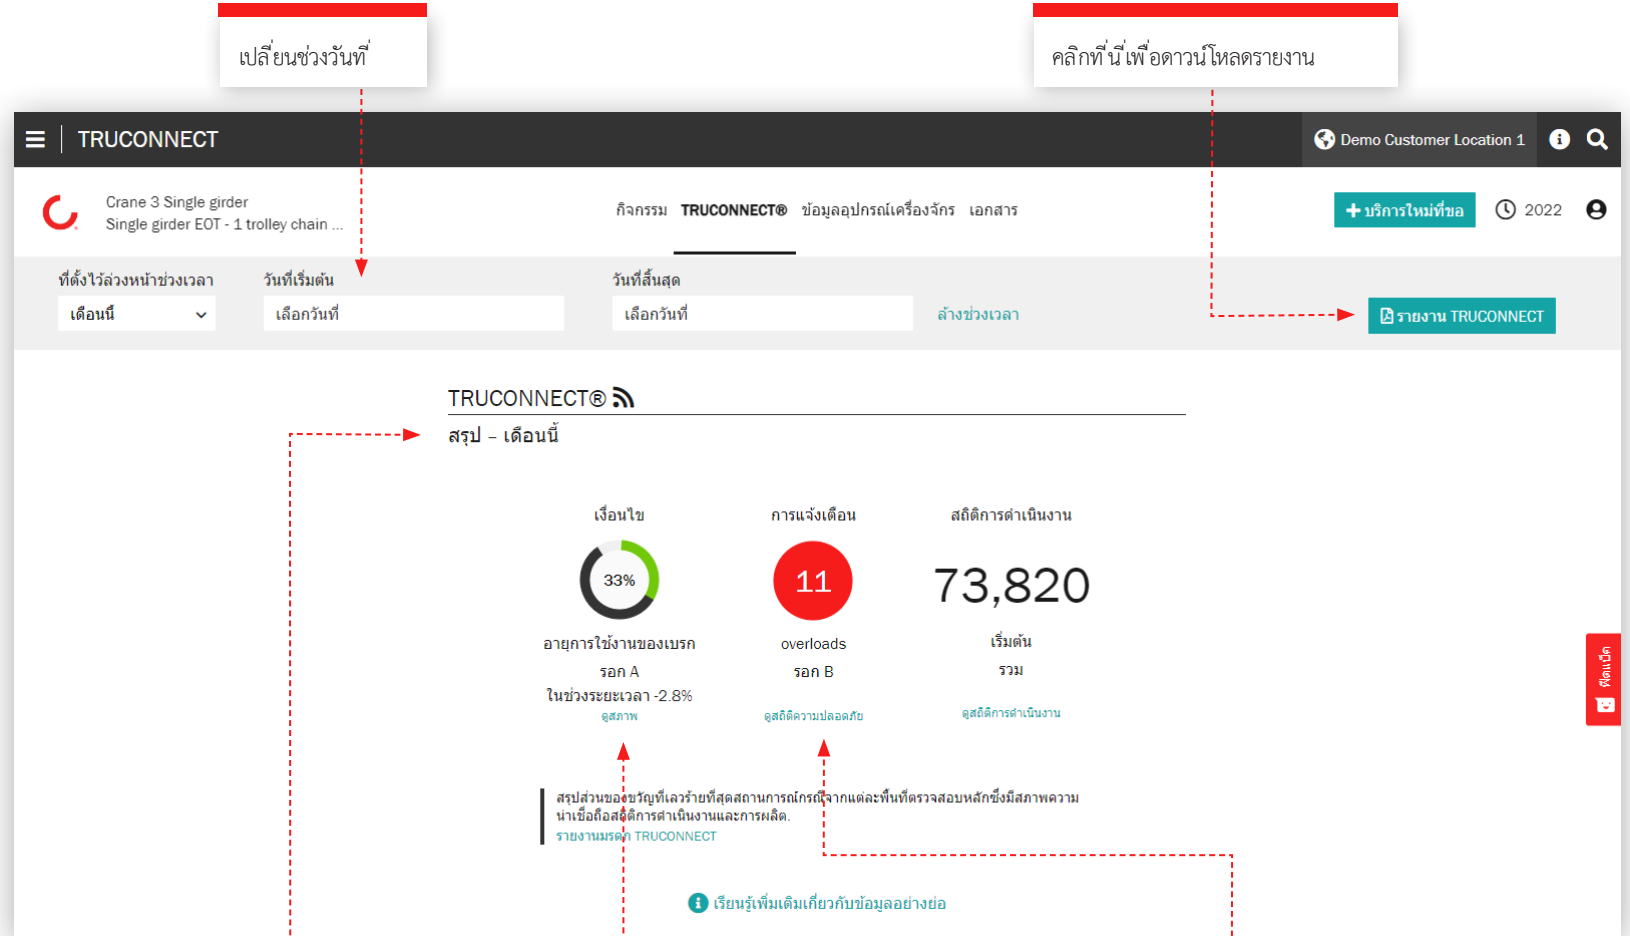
เปลี่ยนช่วงวันที่

คลิกที่นี่เพื่อดาวน์โหลดรายงาน

TRUCONNECT

Demo Customer Location 1

Crane 3 Single girder
Single girder EOT - 1 trolley chain ...

กิจกรรม TRUCONNECT® ข้อมูลอุปกรณ์เครื่องจักร เอกสาร

+ บริการใหม่ที่ขอ

2022

ที่ตั้งไว้ล่วงหน้าช่วงเวลา
เดือนนี้

วันที่เริ่มต้น
เลือกวันที่

วันที่สิ้นสุด
เลือกวันที่

ล้างช่วงเวลา

รายงาน TRUCONNECT

TRUCONNECT®

สรุป - เดือนนี้

เงื่อนไข
33%
อายุการใช้งานของเบรก
รอก A
ในช่วงระยะเวลา -2.8%
ดูสภาพ

การแจ้งเตือน
11
overloads
รอก B
ดูสถิติความปลอดภัย

สถิติการดำเนินงาน
73,820
เริ่มต้น
รวม
ดูสถิติการดำเนินงาน

สรุปส่วนของขวัญที่เลวร้ายที่สุดสถานการณ์กรณีจากแต่ละพื้นที่ตรวจสอบหลักซึ่งมีสภาพความน่าเชื่อถือสถิติการดำเนินงานและการผลิต.
รายงานมรดก TRUCONNECT

เรียนรู้เพิ่มเติมเกี่ยวกับข้อมูลอย่างย่อ

ฟีดแบ็ก